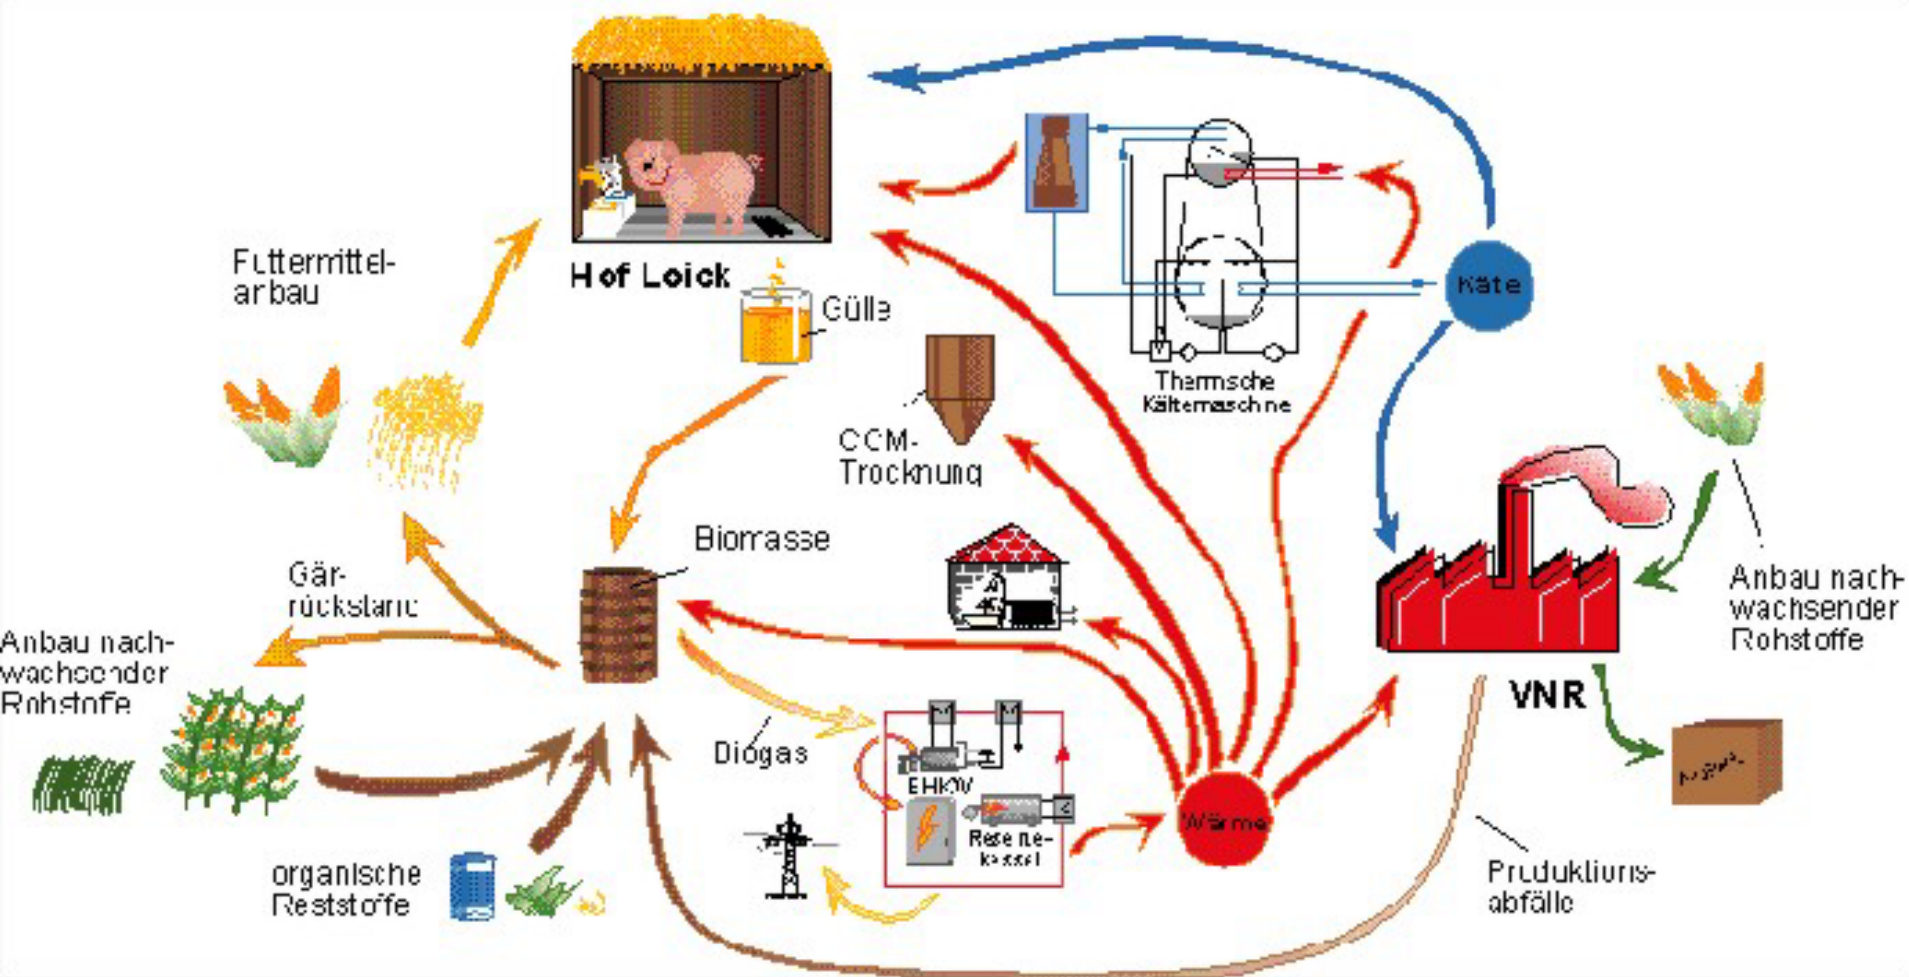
Hof Loick

Gülle

Futtermittelarbau

Thermsche Kältemaschine

Käte

CCM-Trocknung

Biomasse

Gärrückstand

Anbau nachwachsender Rohstoffe

Biogas

BHKW

Reservekessel

Wärme

VNR

Anbau nachwachsender Rohstoffe

organische Reststoffe

Produktionsabfälle